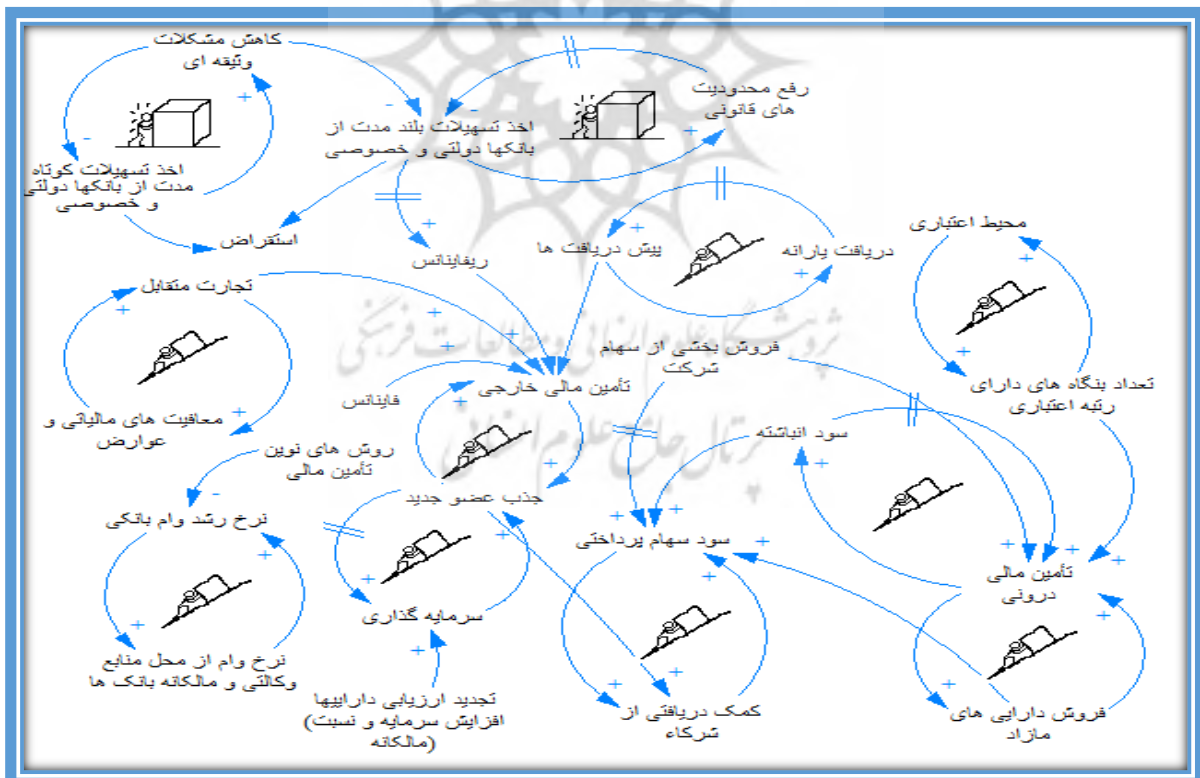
کاهش مشکلات وثیقه ای

اخذ تسهیلات کوتاه مدت از بانکها دولتی و خصوصی

اخذ تسهیلات بلند مدت از بانکها دولتی و خصوصی

رفع محدودیت های قانونی

استقراض

ریفاینانس

پیش دریافت ها

دریافت یارانه

محیط اعتباری

تجارت متقابل

فروش بخشی از سهام شرکت

تعداد بنگاه های دارای رتبه اعتباری

فاینانس

تأمین مالی خارجی

معافیت های مالیاتی و عوارض

روش های نوین تأمین مالی

سود انباشته

جذب عضو جدید

نرخ رشد وام بانکی

سود سهام پرداختی

تأمین مالی درونی

سرمایه گذاری

نرخ وام از محل منابع وکالتی و مالکانه بانک ها

تجدید ارزیابی داراییها افزایش سرمایه و نسبت (مالکانه

کمک دریافتی از شرکاء

فروش دارایی های مازاد

+
-
+
-
+
+
+
+
+
+
+
+
+
+
-
+
+
+
+
+
+
+
+
+
+
+
+
+
+